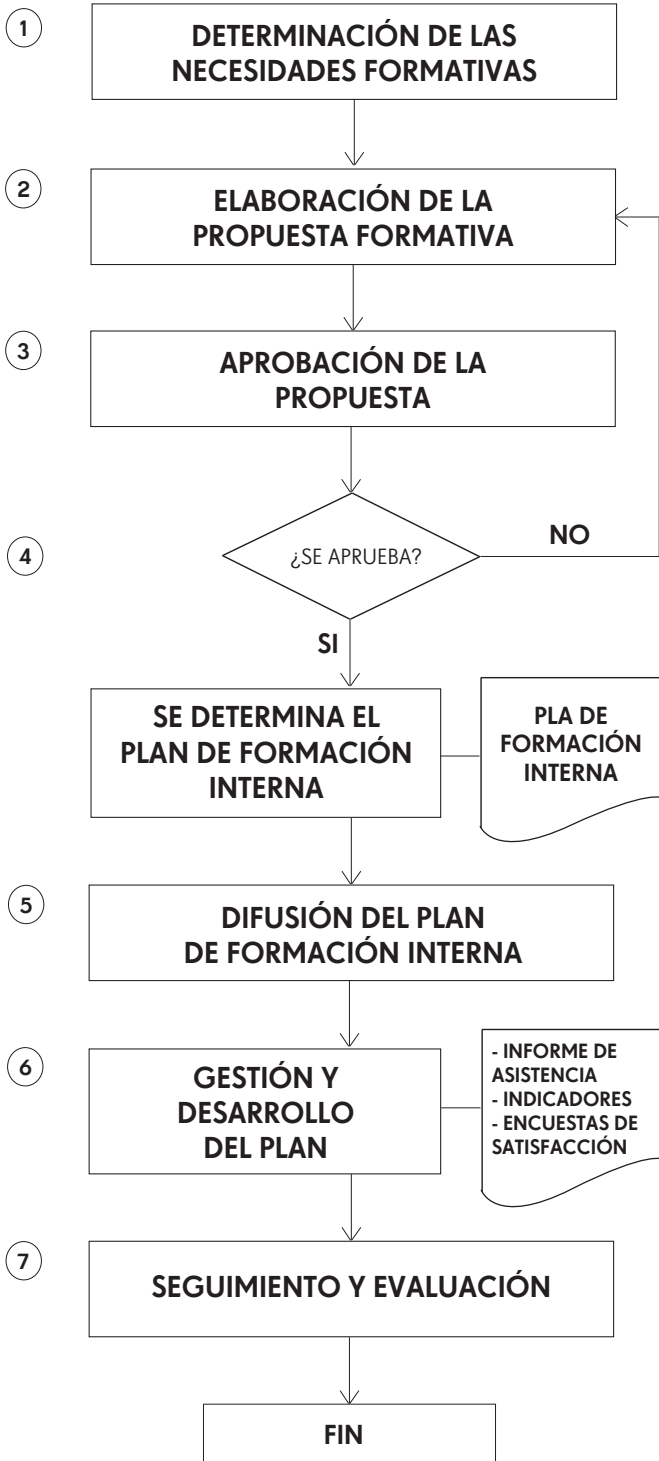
1
DETERMINACIÓN DE LAS NECESIDADES FORMATIVAS

2
ELABORACIÓN DE LA PROPUESTA FORMATIVA

3
APROBACIÓN DE LA PROPUESTA

4
¿SE APRUEBA?
NO
SI

SE DETERMINA EL PLAN DE FORMACIÓN INTERNA

PLA DE FORMACIÓN INTERNA

5
DIFUSIÓN DEL PLAN DE FORMACIÓN INTERNA

6
GESTIÓN Y DESARROLLO DEL PLAN

- INFORME DE ASISTENCIA
- INDICADORES
- ENCUESTAS DE SATISFACCIÓN

7
SEGUIMIENTO Y EVALUACIÓN

FIN